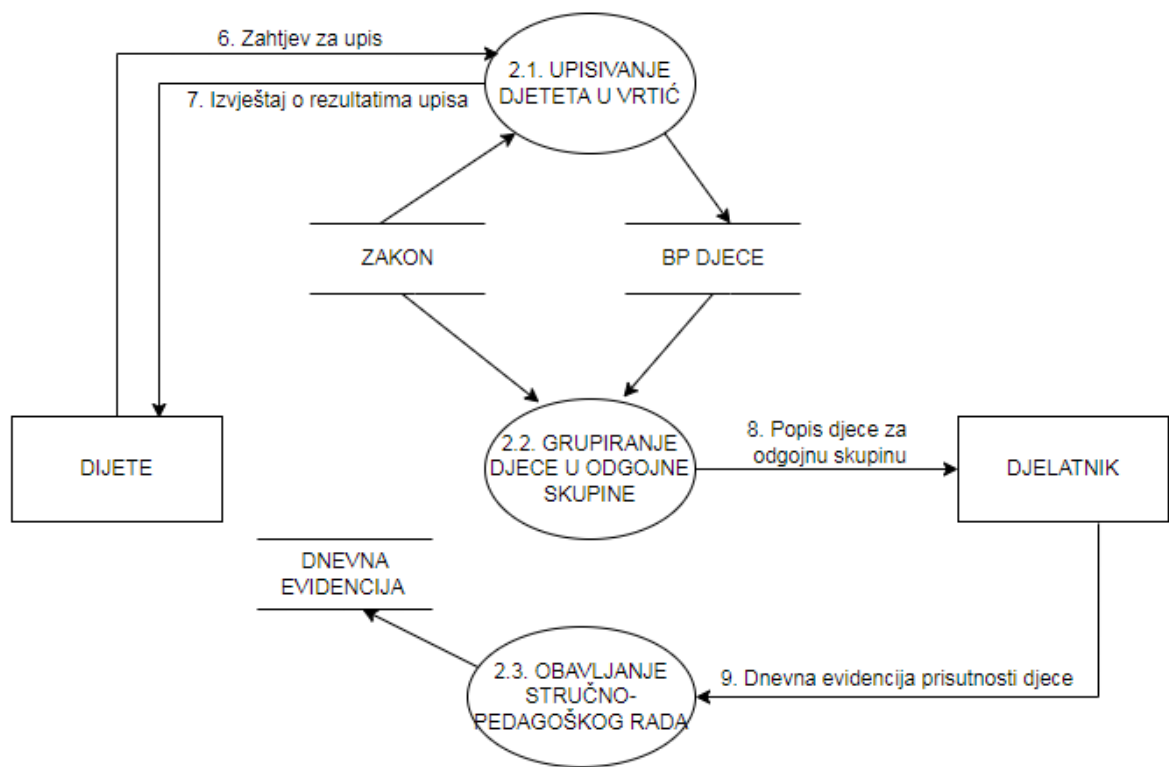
6. Zahtjev za upis

7. Izvještaj o rezultatima upisa

2.1. UPISIVANJE DJETETA U VRTIĆ

ZAKON

BP DJECE

DIJETE

2.2. GRUPIRANJE DJECE U ODGOJNE SKUPINE

8. Popis djece za odgojnu skupinu

DJELATNIK

DNEVNA EVIDENCIJA

2.3. OBAVLJANJE STRUČNO-PEDAGOŠKOG RADA

9. Dnevna evidencija prisutnosti djece